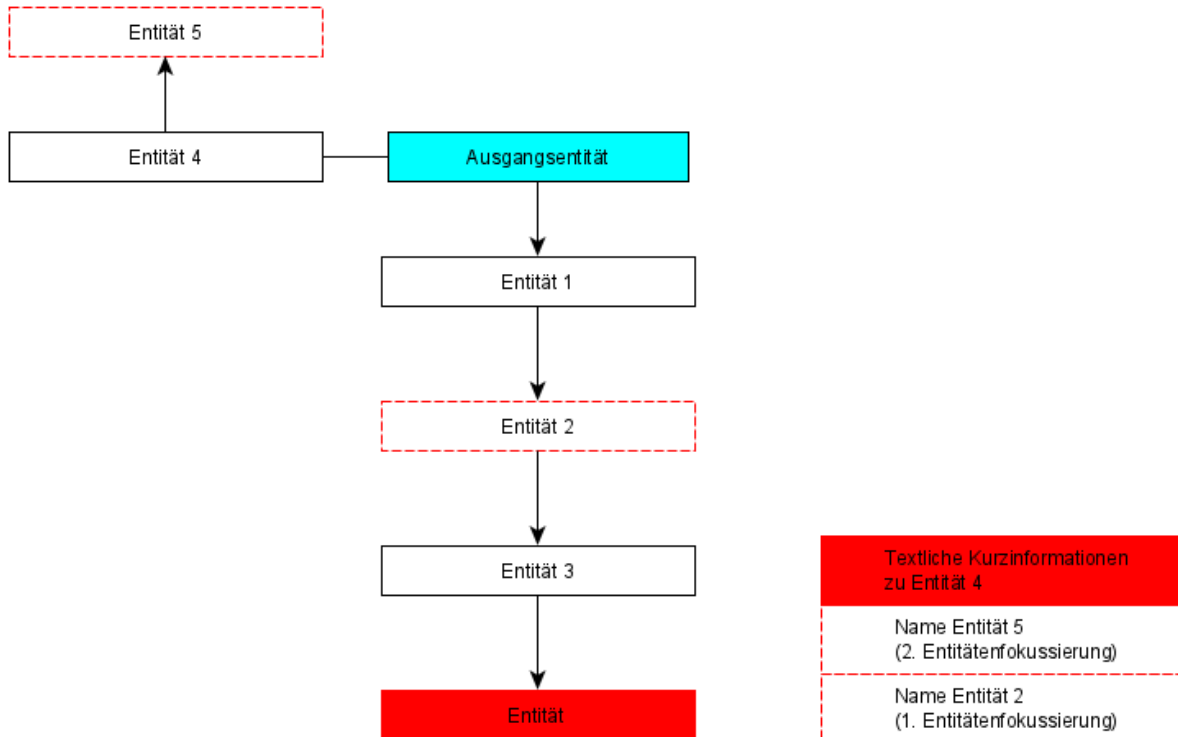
Entität 5

Entität 4

Ausgangsentität

Entität 1

Entität 2

Entität 3

Entität

Textliche Kurzinformationen zu Entität 4

Name Entität 5
(2. Entitätenfokussierung)

Name Entität 2
(1. Entitätenfokussierung)